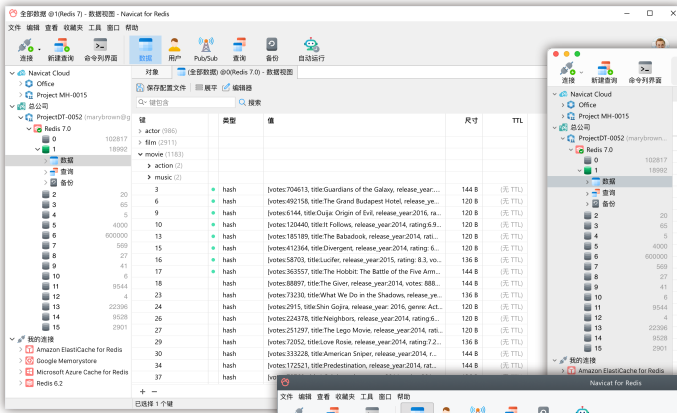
全部数据 @1(Redis 7.0) - 数据视图 - Navicat for Redis

文件 编辑 查看 收藏夹 工具 窗口 帮助

连接 新建查询 命令列界面 数据 用户 Pub/Sub 查询 备份 自动运行

Navicat Cloud
Office
Project MH-0015
总公司
ProjectDT-0052 (marybrown@g
Redis 7.0
0 102817
1 18992
数据
查询
备份
2 20
3 65
4 5
5 4000
6 600000
7 569
8 27
9 41
10 6
11 9544
12 4
13 22396
14 9526
15 2901
我的连接
Amazon ElastiCache for Redis
Google Memorystore
Microsoft Azure Cache for Redis
Redis 6.2

对象 (全部数据) @0(Redis 7.0) - 数据视图
保存配置文件 展开 编辑器
键包含 搜索

| 键 | 类型 | 值 | 尺寸 | TTL |
|---|---|---|---|---|
| actor (986) | | | | |
| film (2911) | | | | |
| movie (1183) | | | | |
| action (2) | | | | |
| music (2) | | | | |
| 3 | hash | {votes:704613, title:Guardians of the Galaxy, release_year:... | 144 B | (无 TTL) |
| 6 | hash | {votes:492158, title:The Grand Budapest Hotel, release_year:... | 120 B | (无 TTL) |
| 8 | hash | {votes:6144, title:Ouija: Origin of Evil, release_year:2016, ra... | 120 B | (无 TTL) |
| 10 | hash | {votes:120440, title:It Follows, release_year:2014, rating:6.9... | 120 B | (无 TTL) |
| 11 | hash | {votes:185189, title:The Babadook, release_year:2014, rati... | 120 B | (无 TTL) |
| 15 | hash | {votes:412364, title:Divergent, release_year:2014, rating: 6... | 120 B | (无 TTL) |
| 16 | hash | {votes:58703, title:Lucifer, release_year:2015, rating: 8.3, vo... | 120 B | (无 TTL) |
| 17 | hash | {votes:363557, title:The Hobbit: The Battle of the Five Arm... | 136 B | (无 TTL) |
| 18 | hash | {votes:88897, title:The Giver, release_year:2014, votes: 888... | 120 B | (无 TTL) |
| 23 | hash | {votes:73230, title:What We Do in the Shadows, release_ye... | 136 B | (无 TTL) |
| 24 | hash | {votes:2915, title:Shin Gojira, release_year: 2016, genre: Act... | 120 B | (无 TTL) |
| 26 | hash | {votes:224378, title:Neighbors, release_year:2014, rating:6... | 120 B | (无 TTL) |
| 28 | hash | {votes:251297, title:The Lego Movie, release_year:2014, rati... | 120 B | (无 TTL) |
| 29 | hash | {votes:72052, title:Love Rosie, release_year:2014, rating:7.2... | 120 B | (无 TTL) |
| 30 | hash | {votes:333228, title:American Sniper, release_year:2014, r... | 120 B | (无 TTL) |
| 34 | hash | {votes:172521, title:Predestination, release_year:2014, rat... | 120 B | (无 TTL) |
| 37 | hash | {vot | | |

已选择 1 个键

连接 新建查询 命令列界面
Navicat Cloud
Office
Project MH-0015
总公司
ProjectDT-0052 (marybrown@gm
Redis 7.0
0 102817
1 18992
数据
查询
备份
2 20
3 65
4 5
5 4000
6 600000
7 569
8 27
9 41
10 6
11 9544
12 4
13 22396
14 9526
15 2901
我的连接
Amazon ElastiCache for Redis

Navicat for Redis
文件 编辑 查看 收藏夹 工具 窗口 帮助